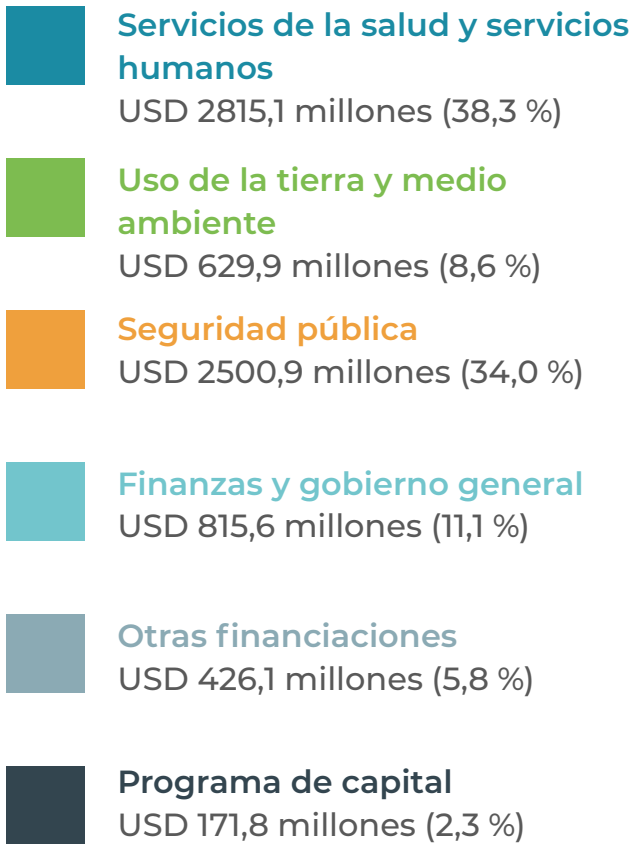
Servicios de la salud y servicios humanos
USD 2815,1 millones (38,3 %)

Uso de la tierra y medio ambiente
USD 629,9 millones (8,6 %)

Seguridad pública
USD 2500,9 millones (34,0 %)

Finanzas y gobierno general
USD 815,6 millones (11,1 %)

Otras financiaciones
USD 426,1 millones (5,8 %)

Programa de capital
USD 171,8 millones (2,3 %)